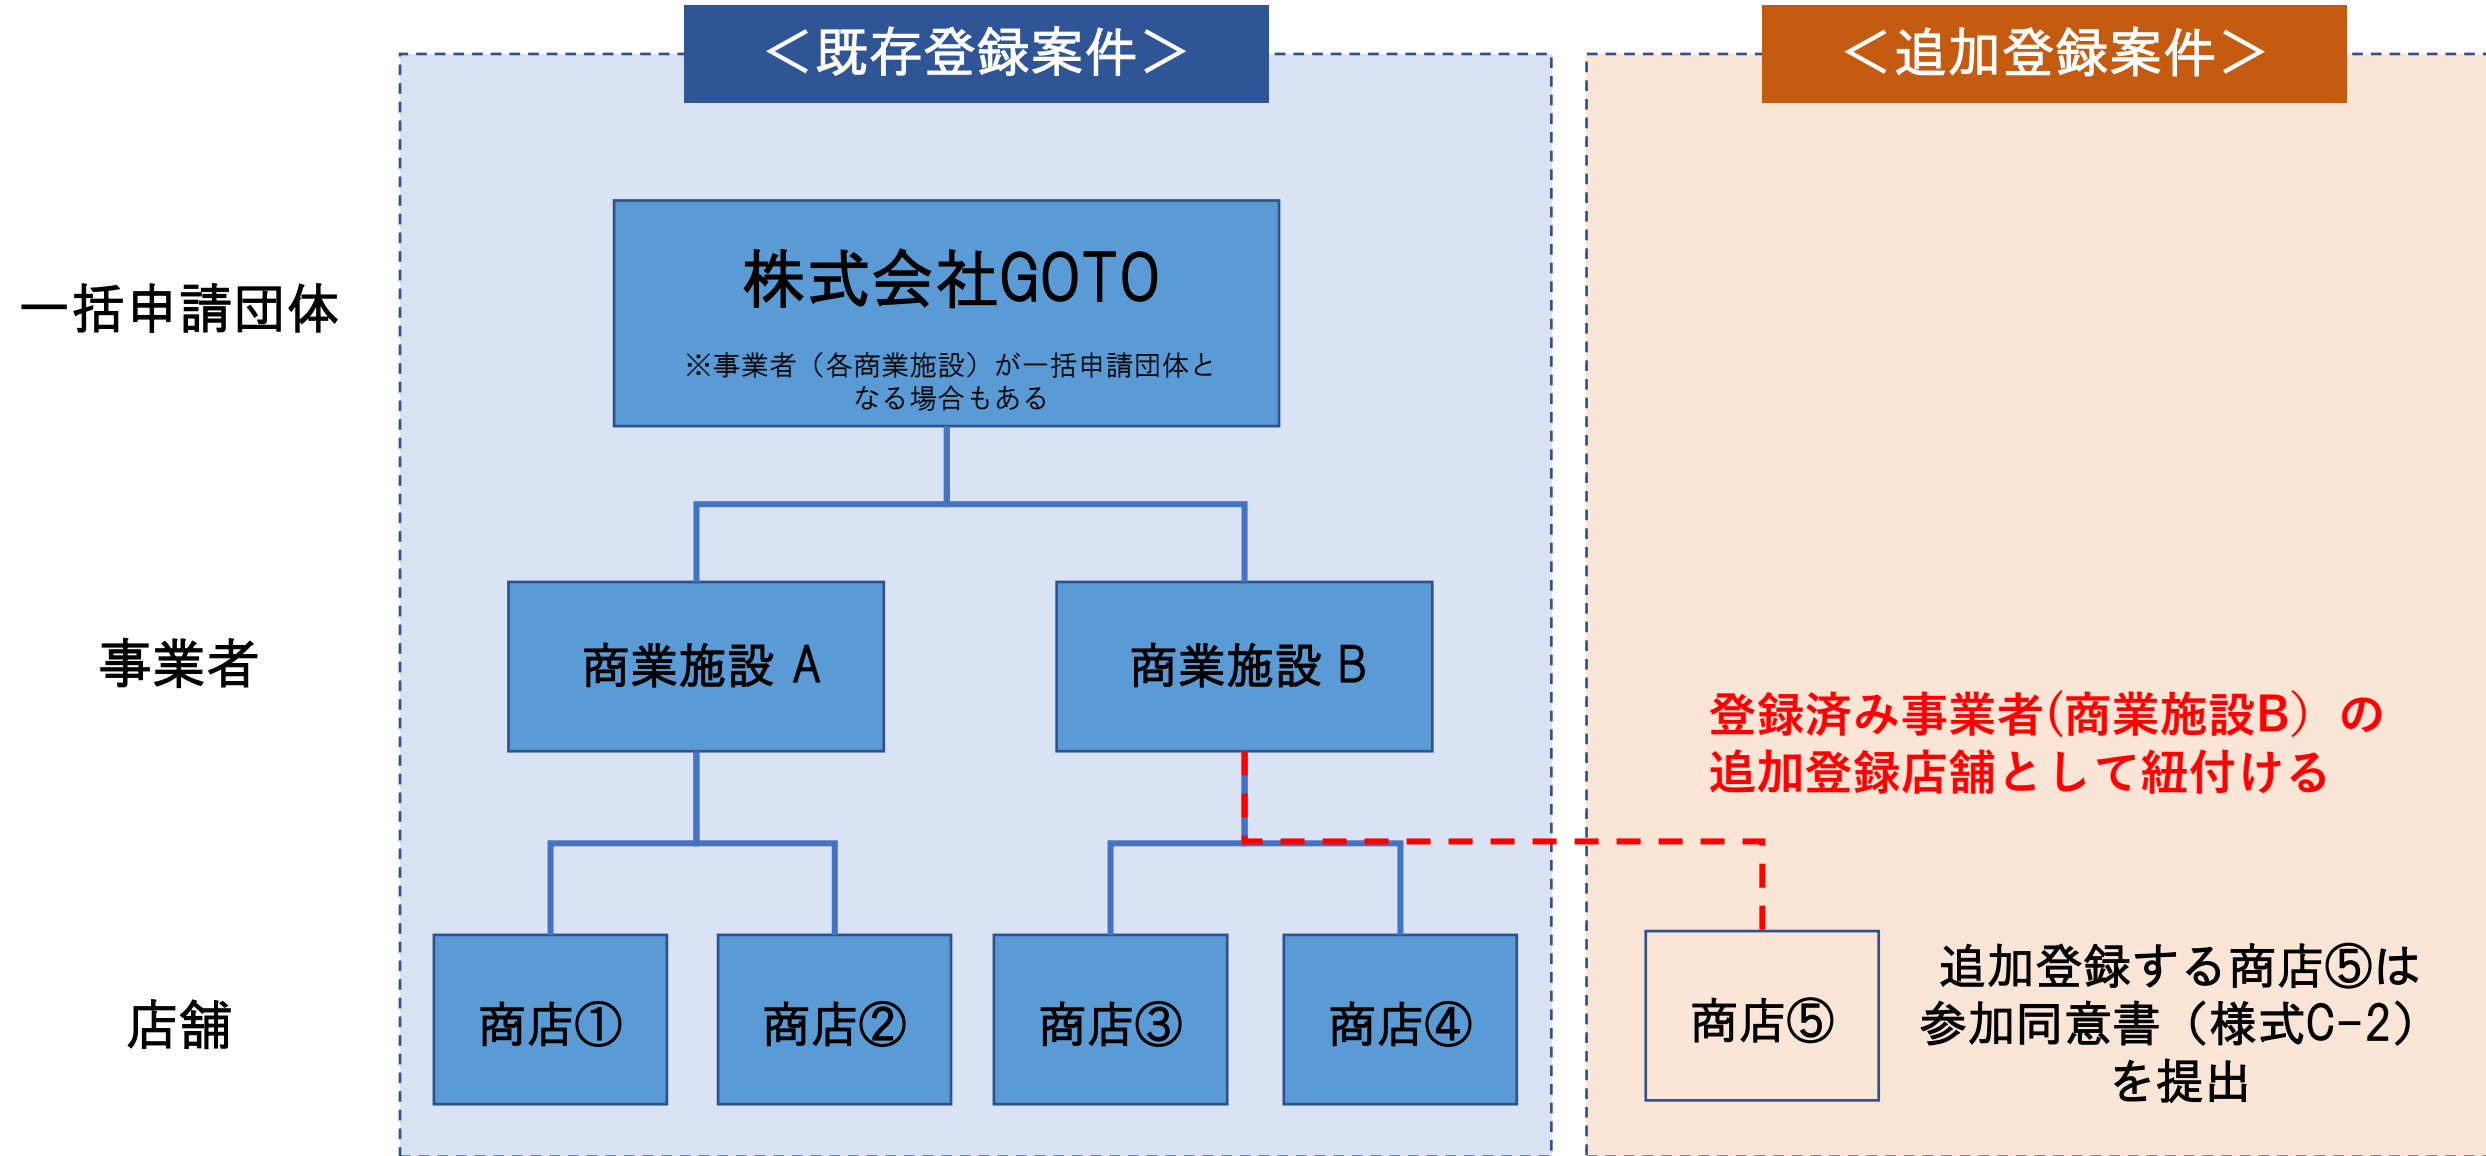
＜既存登録案件＞

＜追加登録案件＞

一括申請団体

株式会社GOTO

※事業者（各商業施設）が一括申請団体となる場合もある

事業者

商業施設 A

商業施設 B

登録済み事業者(商業施設B）の追加登録店舗として紐付ける

店舗

商店①

商店②

商店③

商店④

商店⑤

追加登録する商店⑤は参加同意書（様式C-2）を提出